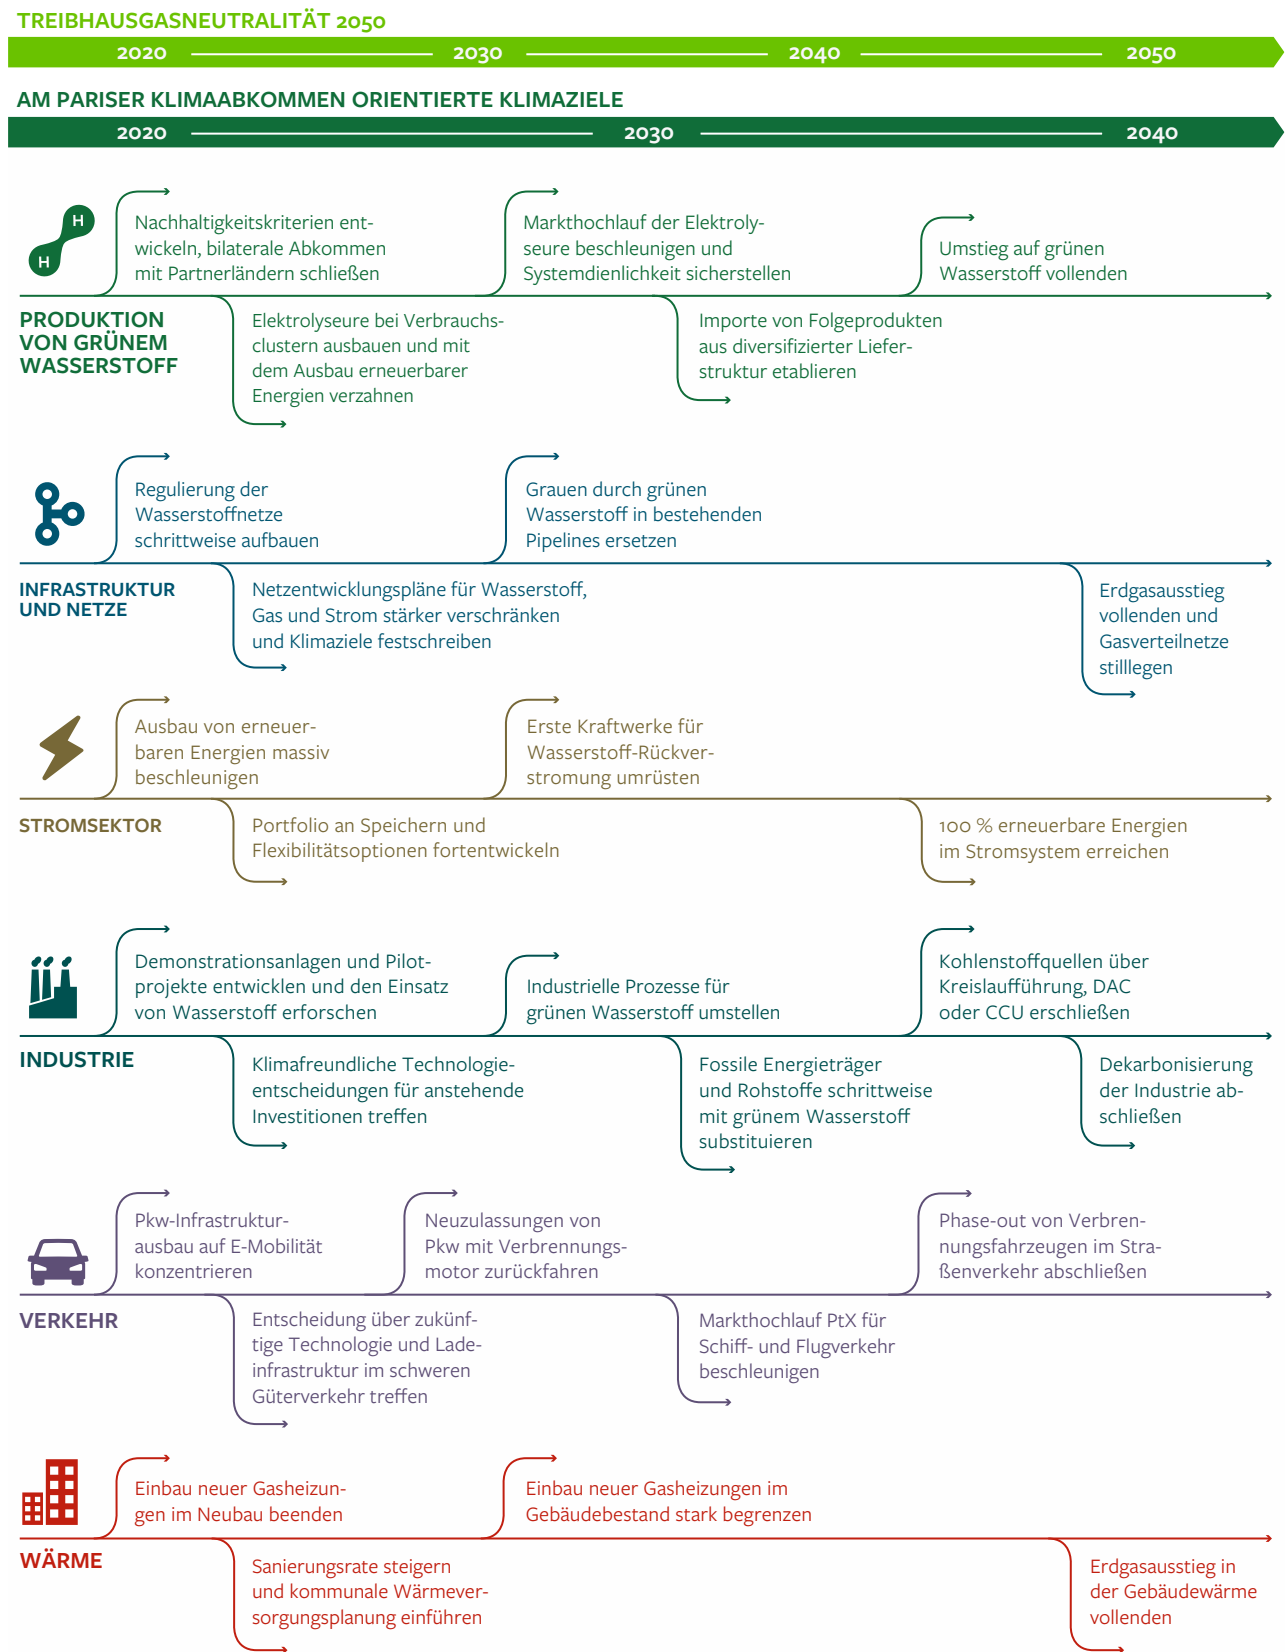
TREIBHAUSGASNEUTRALITÄT 2050

2020 2030 2040 2050

AM PARISER KLIMAABKOMMEN ORIENTIERTE KLIMAZIELE

2020 2030 2040

H H

Nachhaltigkeitskriterien entwickeln, bilaterale Abkommen mit Partnerländern schließen

Markthochlauf der Elektrolyseure beschleunigen und Systemdienlichkeit sicherstellen

Umstieg auf grünen Wasserstoff vollenden

PRODUKTION VON GRÜNEM WASSERSTOFF

Elektrolyseure bei Verbrauchsclustern ausbauen und mit dem Ausbau erneuerbarer Energien verzahnen

Importe von Folgeprodukten aus diversifizierter Lieferstruktur etablieren

Regulierung der Wasserstoffnetze schrittweise aufbauen

Grauen durch grünen Wasserstoff in bestehenden Pipelines ersetzen

INFRASTRUKTUR UND NETZE

Netzentwicklungspläne für Wasserstoff, Gas und Strom stärker verschränken und Klimaziele festschreiben

Erdgasausstieg vollenden und Gasverteilnetze stilllegen

Ausbau von erneuerbaren Energien massiv beschleunigen

Erste Kraftwerke für Wasserstoff-Rückverstromung umrüsten

STROMSEKTOR

Portfolio an Speichern und Flexibilitätsoptionen fortentwickeln

100 % erneuerbare Energien im Stromsystem erreichen

Demonstrationsanlagen und Pilotprojekte entwicklen und den Einsatz von Wasserstoff erforschen

Industrielle Prozesse für grünen Wasserstoff umstellen

Kohlenstoffquellen über Kreislaufführung, DAC oder CCU erschließen

INDUSTRIE

Klimafreundliche Technologieentscheidungen für anstehende Investitionen treffen

Fossile Energieträger und Rohstoffe schrittweise mit grünem Wasserstoff substituieren

Dekarbonisierung der Industrie abschließen

Pkw-Infrastrukturausbau auf E-Mobilität konzentrieren

Neuzulassungen von Pkw mit Verbrennungsmotor zurückfahren

Phase-out von Verbrennungsfahrzeugen im Straßenverkehr abschließen

VERKEHR

Entscheidung über zukünftige Technologie und Ladeinfrastruktur im schweren Güterverkehr treffen

Markthochlauf PtX für Schiff- und Flugverkehr beschleunigen

Einbau neuer Gasheizungen im Neubau beenden

Einbau neuer Gasheizungen im Gebäudebestand stark begrenzen

WÄRME

Sanierungsrate steigern und kommunale Wärmeversorgungsplanung einführen

Erdgasausstieg in der Gebäudewärme vollenden